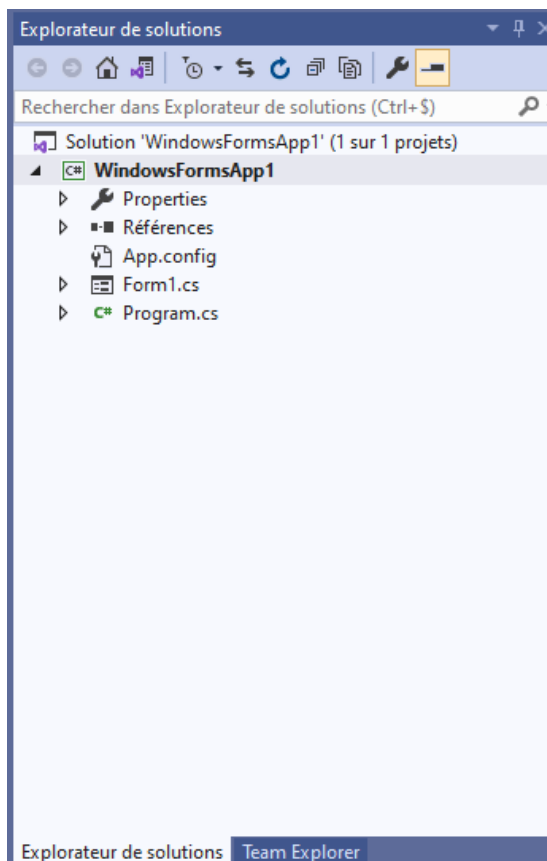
Explorateur de solutions

Rechercher dans Explorateur de solutions (Ctrl+$)

Solution 'WindowsFormsApp1' (1 sur 1 projets)
WindowsFormsApp1
Properties
Références
App.config
Form1.cs
Program.cs

Explorateur de solutions
Team Explorer